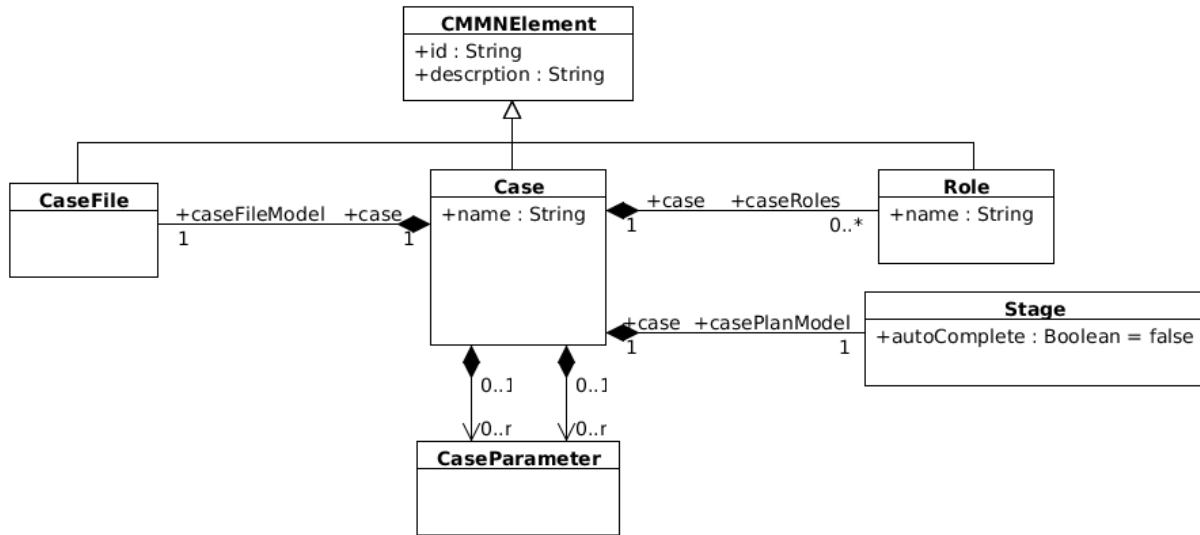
CMMNElement
+id : String
+descrption : String

CaseFile

+caseFileModel +case
1 1

Case
+name : String

+case +caseRoles
1 0..*

Role
+name : String

+case +casePlanModel
1 1

Stage
+autoComplete : Boolean = false

0..1 0..1
0..r 0..r

CaseParameter